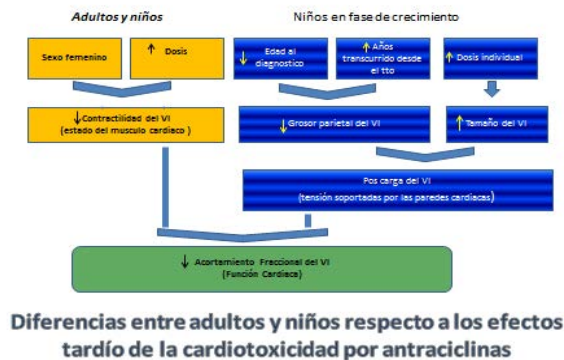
Adultos y niños

Niños en fase de crecimiento

Sexo femenino

↑ Dosis

↓ Edad al diagnostico

↑ Años transcurrido desde el tto

↑ Dosis individual

↓ Contractilidad del VI (estado del musculo cardiaco)

↓ Grosor parietal del VI

↑ Tamaño del VI

Pos carga del VI (tensión soportadas por las paredes cardiacas)

↓ Acortamiento Fraccional del VI (Función Cardiaca)

Diferencias entre adultos y niños respecto a los efectos tardío de la cardiotoxicidad por antraciclinas